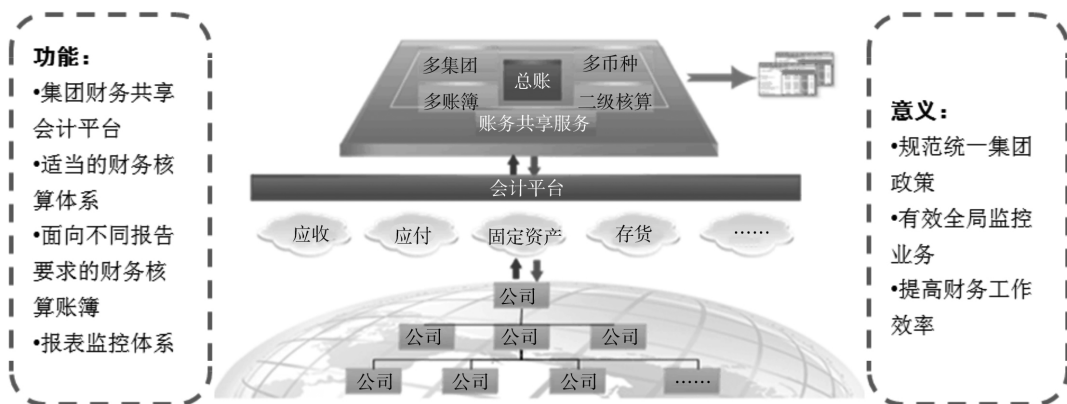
功能：
•集团财务共享会计平台
•适当的财务核算体系
•面向不同报告要求的财务核算账簿
•报表监控体系

多集团
总账
多币种
多账簿
二级核算
账务共享服务

会计平台

应收
应付
固定资产
存货
……

公司
公司
公司
公司
公司
公司
公司
……

意义：
•规范统一集团政策
•有效全局监控业务
•提高财务工作效率